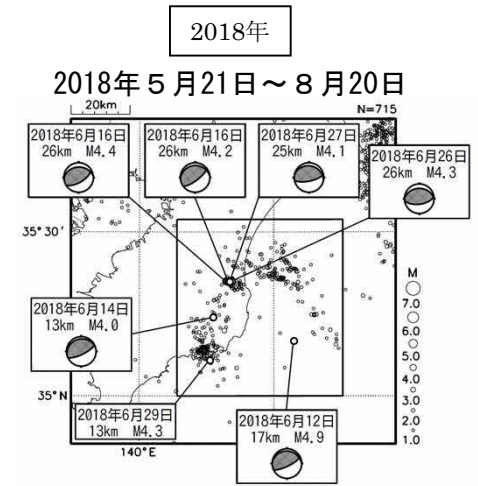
2018年

2018年５月21日～８月20日

20km

N=715

2018年6月16日
26km M4.4

2018年6月16日
26km M4.2

2018年6月27日
25km M4.1

2018年6月26日
26km M4.3

35°30′

2018年6月14日
13km M4.0

M
7.0
6.0
5.0
4.0
3.0
2.0
1.0

35°N

2018年6月29日
13km M4.3

2018年6月12日
17km M4.9

140°E